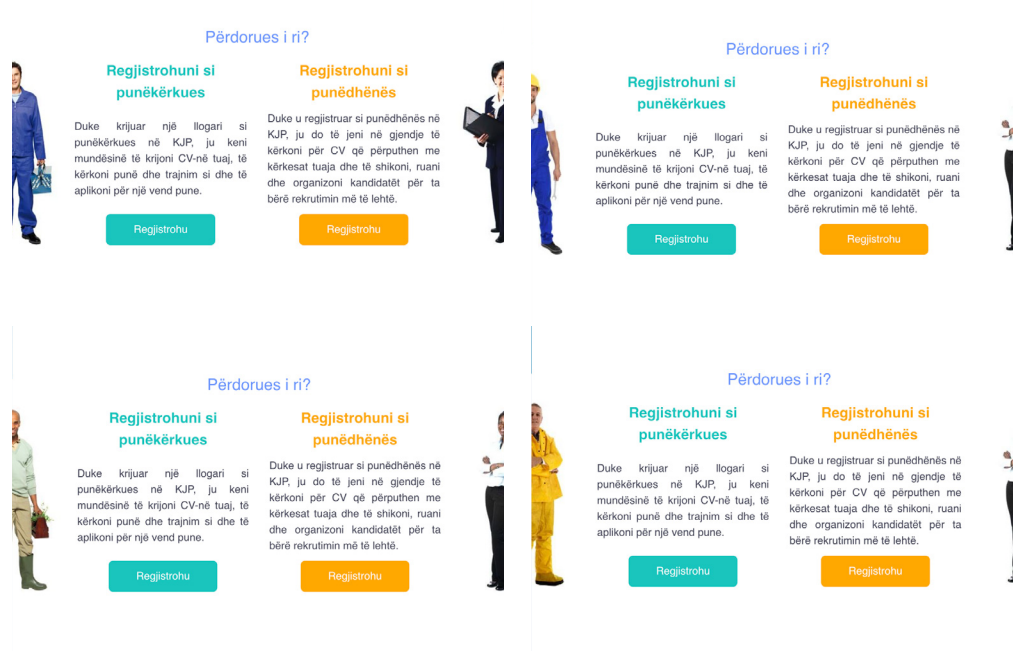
Përdorues i ri?

Regjistrohuni si punëkërkues

Duke krijuar një llogari si punëkërkues në KJP, ju keni mundësinë të krijoni CV-në tuaj, të kërkoni punë dhe trajnim si dhe të aplikoni për një vend pune.

Regjistrohu

Regjistrohuni si punëdhënës

Duke u regjistruar si punëdhënës në KJP, ju do të jeni në gjendje të kërkoni për CV që përputhen me kërkesat tuaja dhe të shikoni, ruani dhe organizoni kandidatët për ta bërë rekrutimin më të lehtë.

Regjistrohu

Përdorues i ri?

Regjistrohuni si punëkërkues

Duke krijuar një llogari si punëkërkues në KJP, ju keni mundësinë të krijoni CV-në tuaj, të kërkoni punë dhe trajnim si dhe të aplikoni për një vend pune.

Regjistrohu

Regjistrohuni si punëdhënës

Duke u regjistruar si punëdhënës në KJP, ju do të jeni në gjendje të kërkoni për CV që përputhen me kërkesat tuaja dhe të shikoni, ruani dhe organizoni kandidatët për ta bërë rekrutimin më të lehtë.

Regjistrohu

Përdorues i ri?

Regjistrohuni si punëkërkues

Duke krijuar një llogari si punëkërkues në KJP, ju keni mundësinë të krijoni CV-në tuaj, të kërkoni punë dhe trajnim si dhe të aplikoni për një vend pune.

Regjistrohu

Regjistrohuni si punëdhënës

Duke u regjistruar si punëdhënës në KJP, ju do të jeni në gjendje të kërkoni për CV që përputhen me kërkesat tuaja dhe të shikoni, ruani dhe organizoni kandidatët për ta bërë rekrutimin më të lehtë.

Regjistrohu

Përdorues i ri?

Regjistrohuni si punëkërkues

Duke krijuar një llogari si punëkërkues në KJP, ju keni mundësinë të krijoni CV-në tuaj, të kërkoni punë dhe trajnim si dhe të aplikoni për një vend pune.

Regjistrohu

Regjistrohuni si punëdhënës

Duke u regjistruar si punëdhënës në KJP, ju do të jeni në gjendje të kërkoni për CV që përputhen me kërkesat tuaja dhe të shikoni, ruani dhe organizoni kandidatët për ta bërë rekrutimin më të lehtë.

Regjistrohu